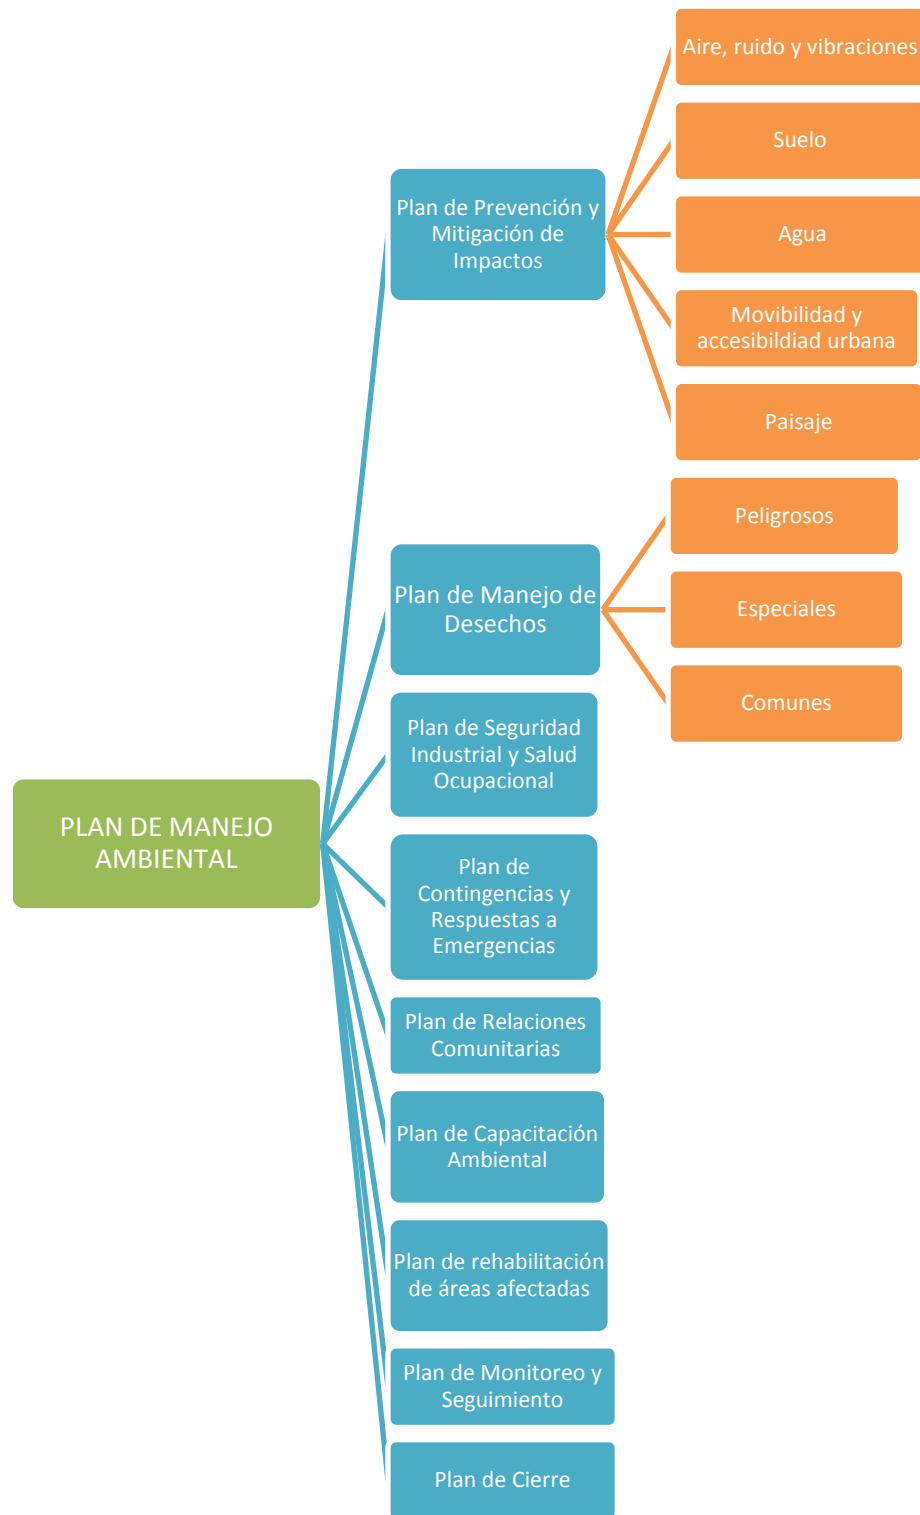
PLAN DE MANEJO AMBIENTAL

Plan de Prevención y Mitigación de Impactos

Aire, ruido y vibraciones

Suelo

Agua

Movibilidad y accesibildiad urbana

Paisaje

Plan de Manejo de Desechos

Peligrosos

Especiales

Comunes

Plan de Seguridad Industrial y Salud Ocupacional

Plan de Contingencias y Respuestas a Emergencias

Plan de Relaciones Comunitarias

Plan de Capacitación Ambiental

Plan de rehabilitación de áreas afectadas

Plan de Monitoreo y Seguimiento

Plan de Cierre